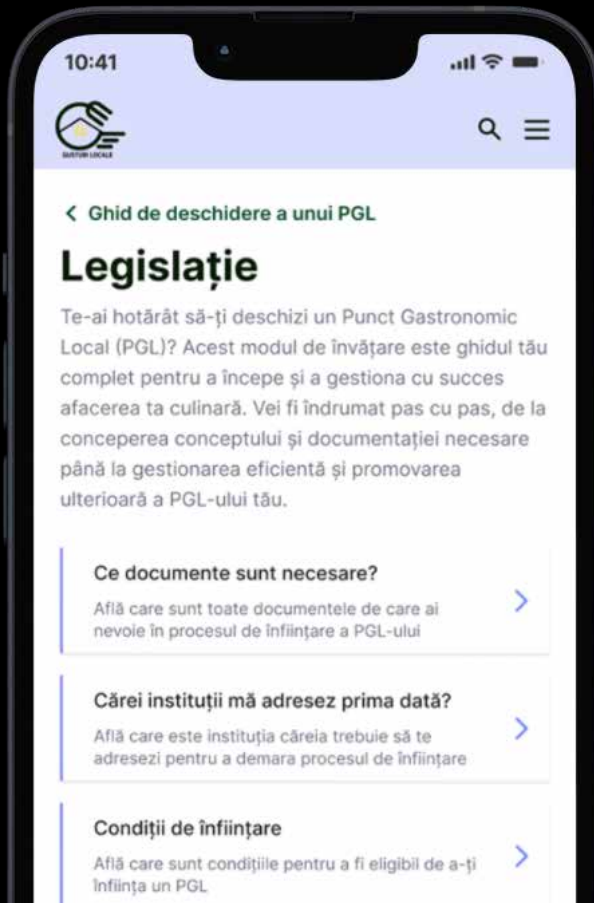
10:41

GUSTURI LOCALE

< Ghid de deschidere a unui PGL

Legislație

Te-ai hotărât să-ți deschizi un Punct Gastronomic Local (PGL)? Acest modul de învățare este ghidul tău complet pentru a începe și a gestiona cu succes afacerea ta culinară. Vei fi îndrumat pas cu pas, de la conceperea conceptului și documentației necesare până la gestionarea eficientă și promovarea ulterioară a PGL-ului tău.

Ce documente sunt necesare?
Află care sunt toate documentele de care ai nevoie în procesul de înființare a PGL-ului

Cărei instituții mă adresez prima dată?
Află care este instituția căreia trebuie să te adresezi pentru a demara procesul de înființare

Condiții de înființare
Află care sunt condițiile pentru a fi eligibil de a-ți înființa un PGL